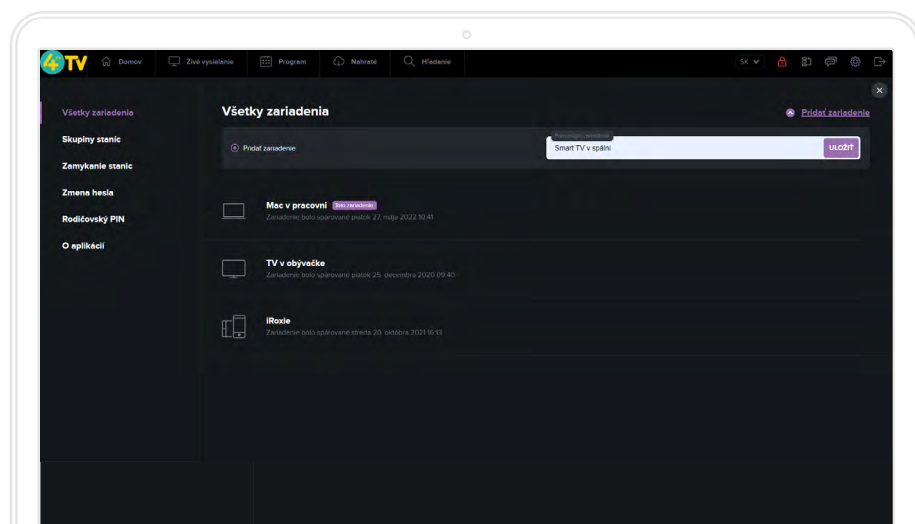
4TV Domov Živé vysielanie Program Nahraté Hľadanie SK

Všetky zariadenia
Skupiny staníc
Zamykanie staníc
Zmena hesla
Rodičovský PIN
O aplikácii

Všetky zariadenia

Pridať zariadenie

Pridať zariadenie

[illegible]
Smart TV v spálni
ULOŽIŤ

Mac v pracovni Toto zariadenie
Zariadenie bolo spárované piatok 27. mája 2022 10:41

TV v obývačke
Zariadenie bolo spárované piatok 25. decembra 2020 09:40

iRoxie
Zariadenie bolo spárované streda 20. októbra 2021 16:13